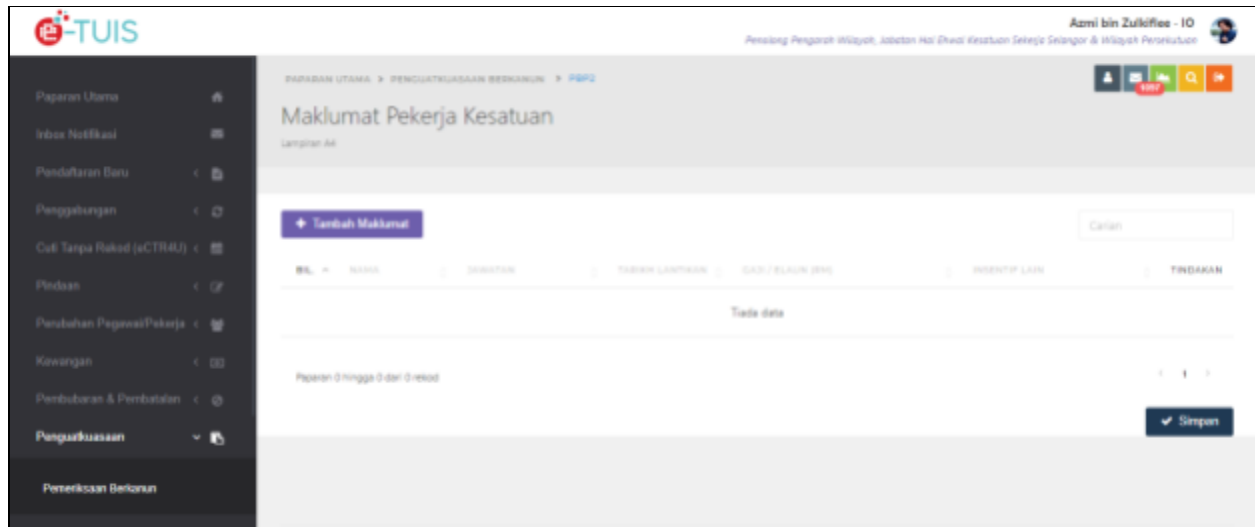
e-TUIS

Azmi bin Zulkiflee - IO
Penolong Pengarah Wilayah, Jabatan Hal Ehwal Kesatuan Sekerja Selangor & Wilayah Persekutuan

Paparan Utama
Inbox Notifikasi
Pendaftaran Baru
Penggabungan
Cuti Tanpa Rekod (eCTR4U)
Pindaan
Perubahan Pegawai/Pekerja
Kewangan
Pembubaran & Pembatalan
Penguatkuasaan
Pemeriksaan Berkanun

PAPARAN UTAMA > PENGUATKUASAAN BERKANUN > PBPO

1097

Maklumat Pekerja Kesatuan
Lampiran A4

+ Tambah Maklumat

Carian

| BIL. | NAMA | JAWATAN | TARIKH LANTIKAN | GAJI / ELAUN (RM) | INSENTIF LAIN | TINDAKAN |
|---|---|---|---|---|---|---|
| Tiada data | | | | | | |

Paparan 0 hingga 0 dari 0 rekod

‹ 1 ›

✔ Simpan